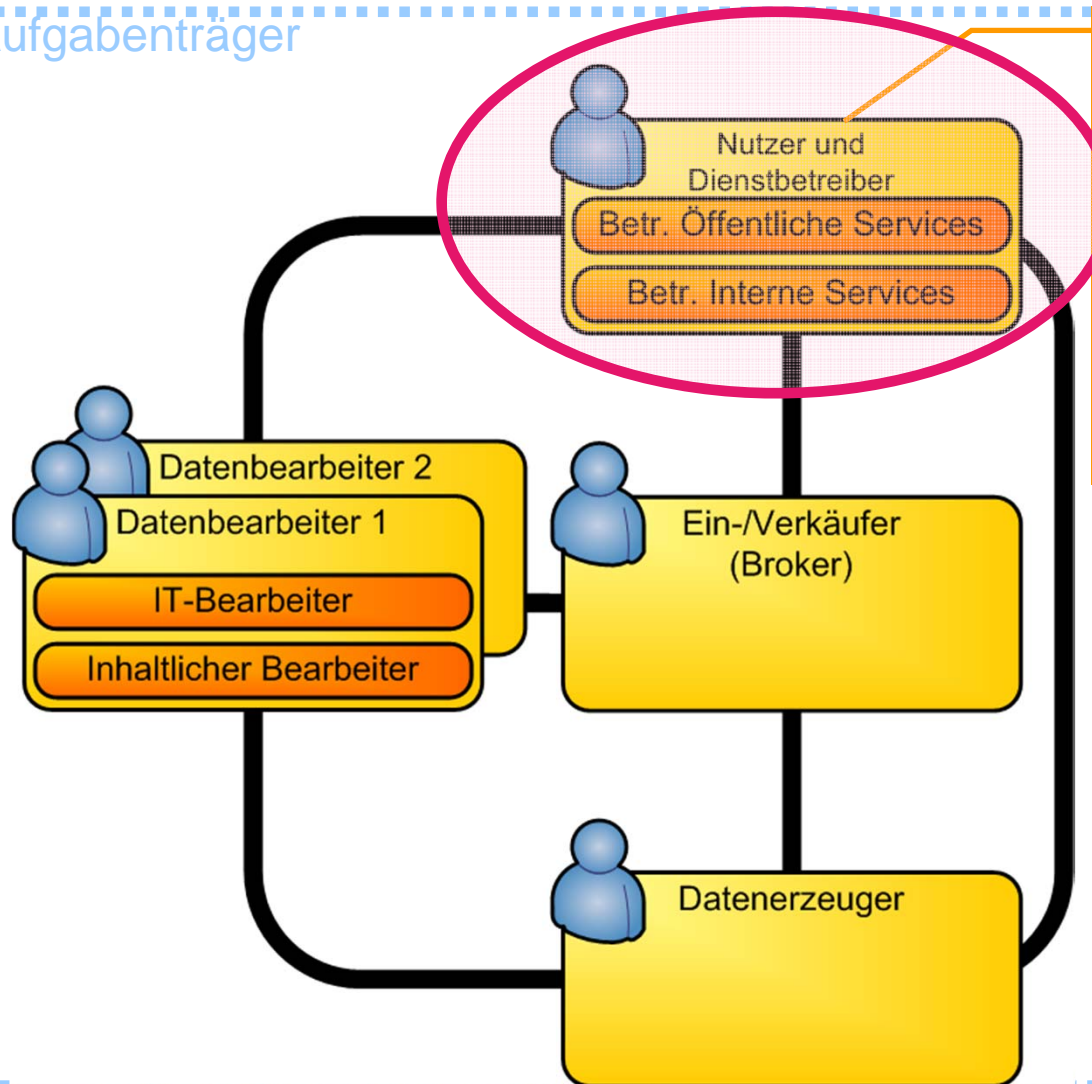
ufgabenträger

Nutzer und Dienstbetreiber

Betr. Öffentliche Services

Betr. Interne Services

Datenbearbeiter 2

Datenbearbeiter 1

IT-Bearbeiter

Inhaltlicher Bearbeiter

Ein-/Verkäufer (Broker)

Datenerzeuger